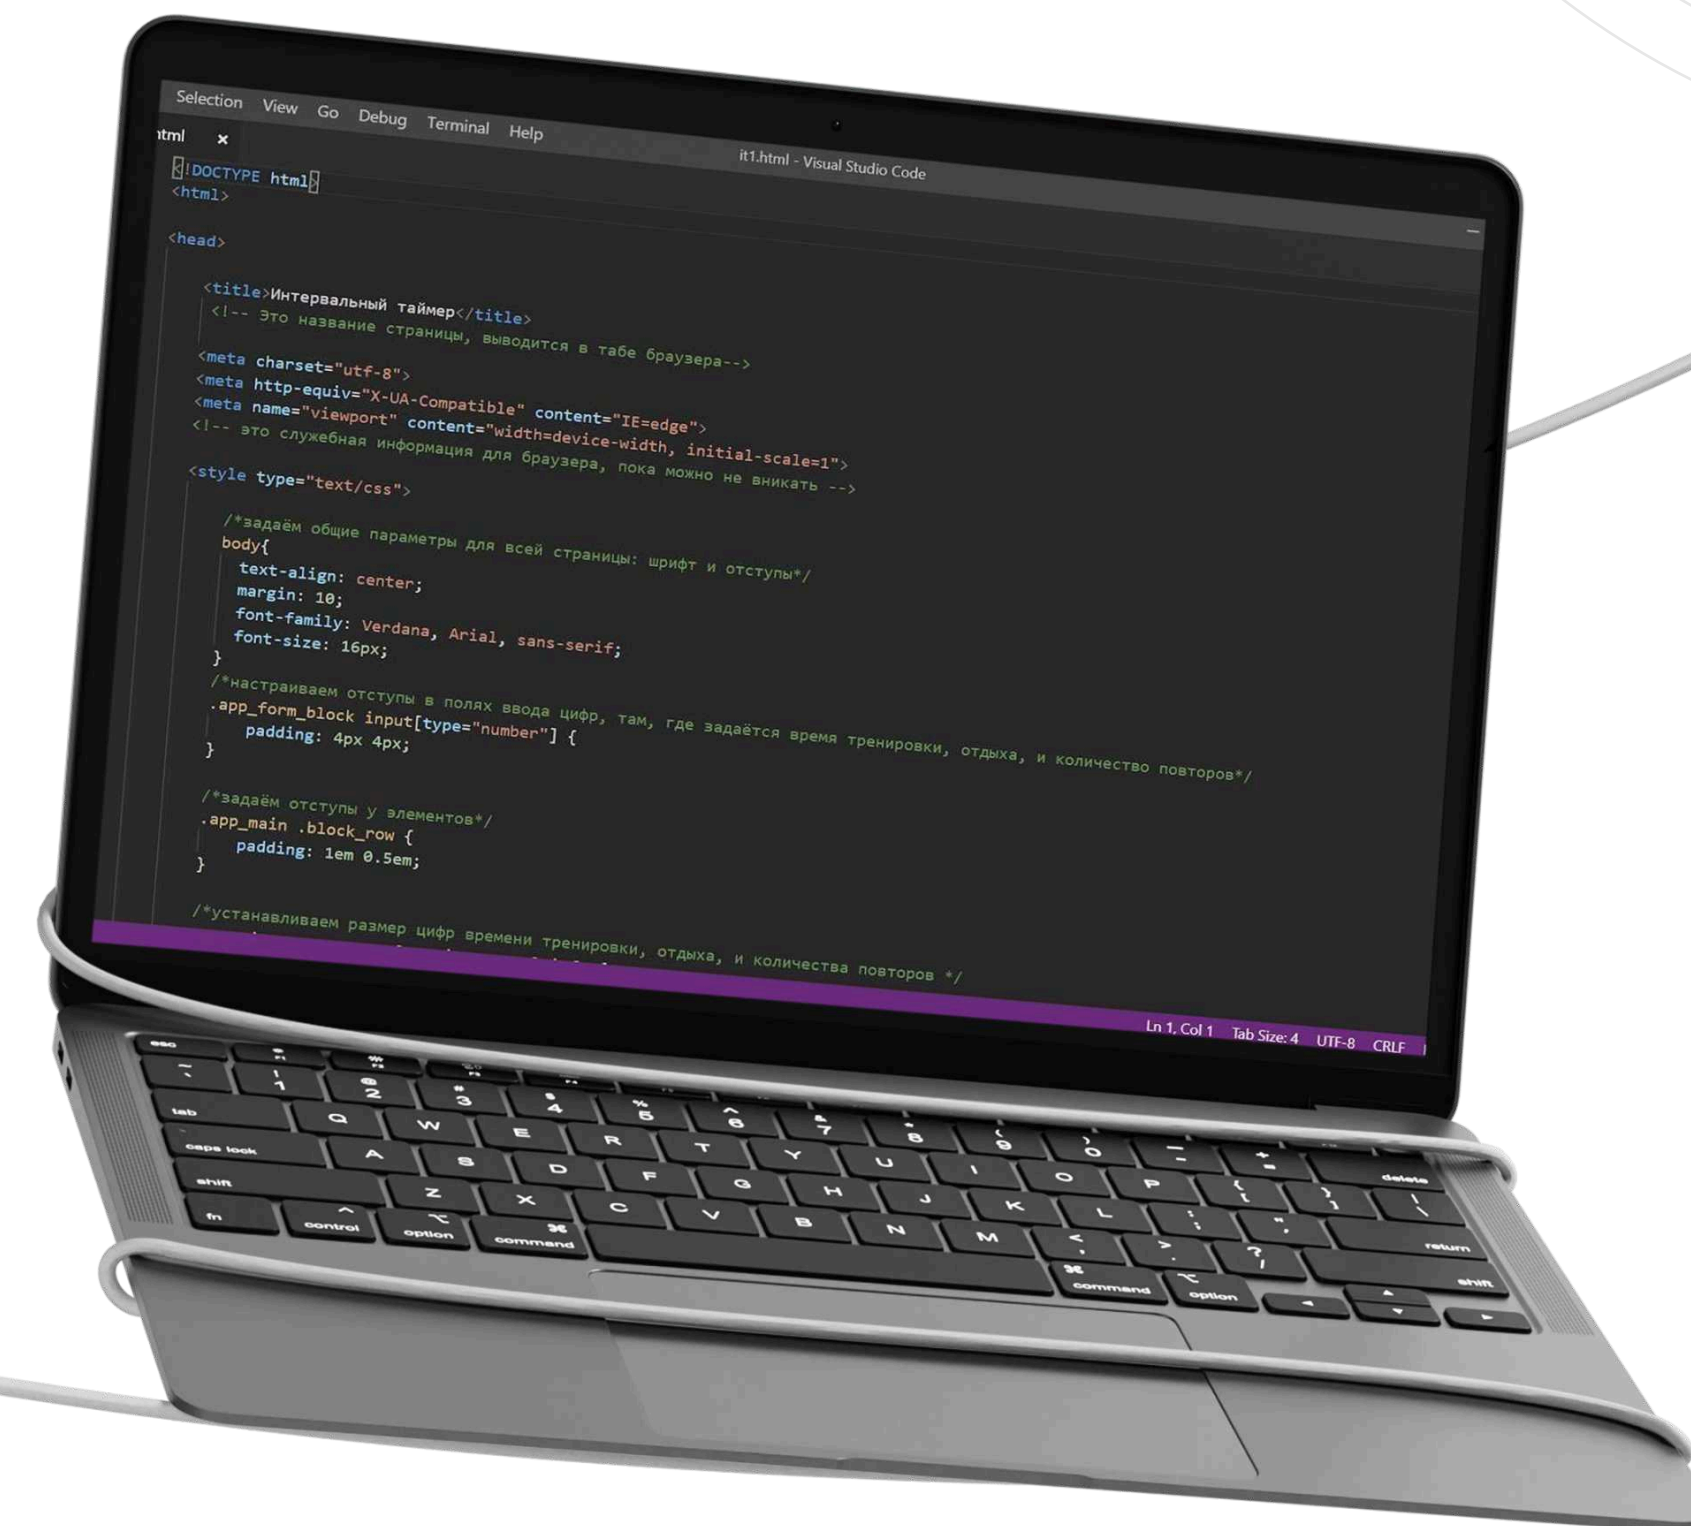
Selection View Go Debug Terminal Help

itml ×

it1.html - Visual Studio Code

<!DOCTYPE html>
<html>

<head>

<title>Интервальный таймер</title>
<!-- Это название страницы, выводится в табе браузера-->

<meta charset="utf-8">
<meta http-equiv="X-UA-Compatible" content="IE=edge">
<meta name="viewport" content="width=device-width, initial-scale=1">
<!-- это служебная информация для браузера, пока можно не вникать -->

<style type="text/css">

/*задаём общие параметры для всей страницы: шрифт и отступы*/
body{
text-align: center;
margin: 10;
font-family: Verdana, Arial, sans-serif;
font-size: 16px;
}
/*настраиваем отступы в полях ввода цифр, там, где задаётся время тренировки, отдыха, и количество повторов*/
.app_form_block input[type="number"] {
padding: 4px 4px;
}

/*задаём отступы у элементов*/
.app_main .block_row {
padding: 1em 0.5em;
}

/*устанавливаем размер цифр времени тренировки, отдыха, и количества повторов */

Ln 1, Col 1 Tab Size: 4 UTF-8 CRLF

esc
~ ` ! 1 @ 2 # 3 $ 4 % 5 ^ 6 & 7 * 8 ( 9 ) 0 _ - + = delete
tab Q W E R T Y U I O P { [ } ] | \
caps lock A S D F G H J K L : ; " ' return
shift Z X C V B N M < , > . ? / shift
fn control option command command option